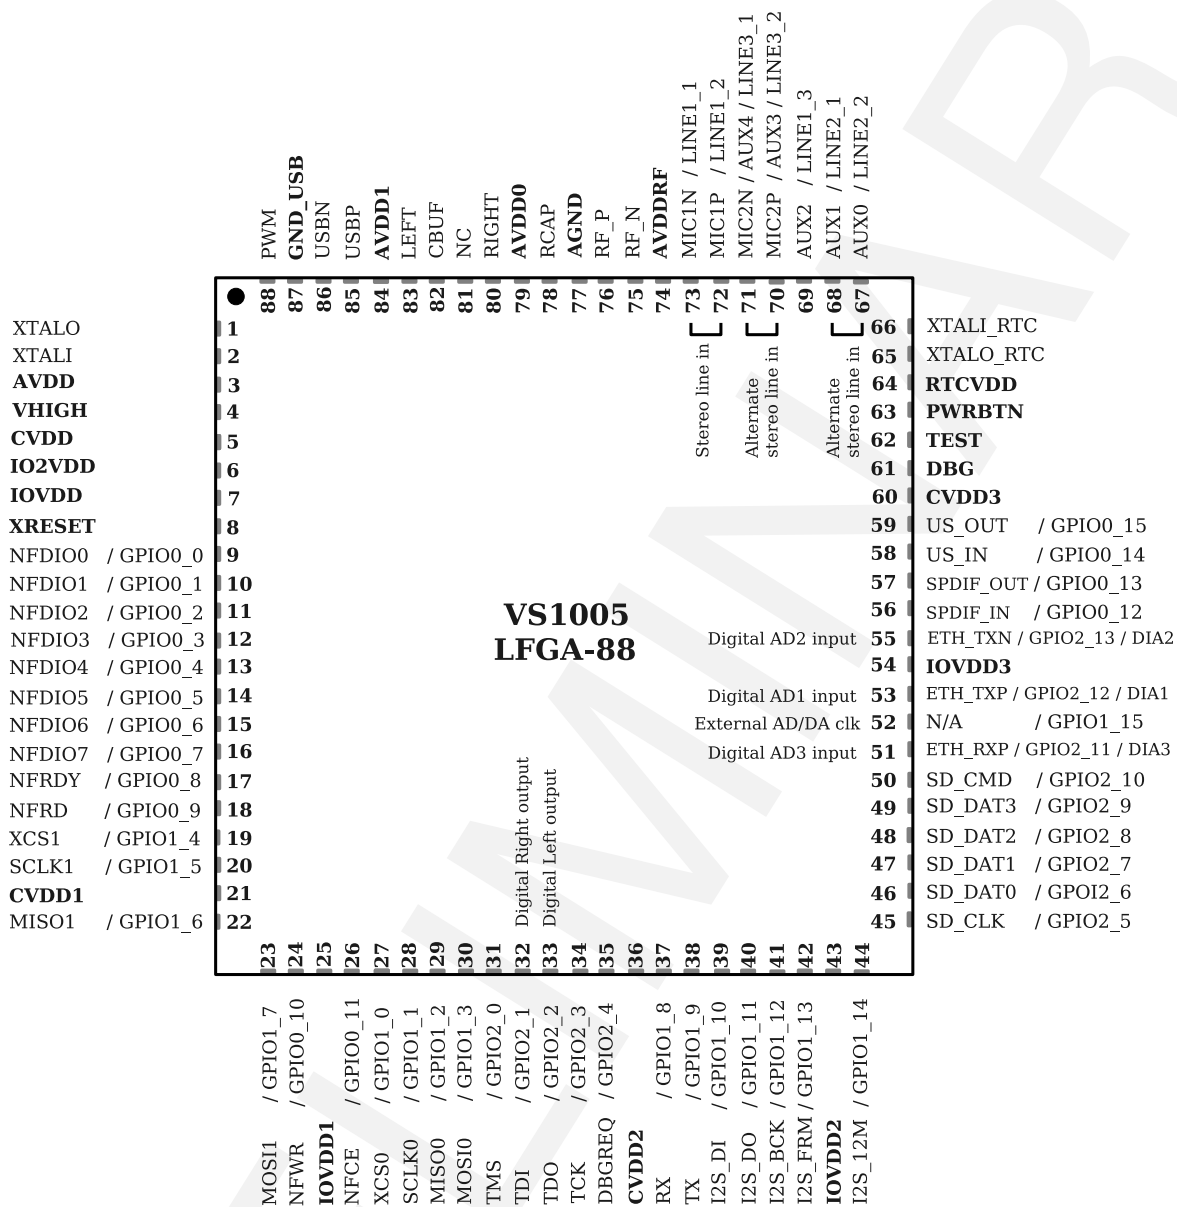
PWM
GND_USB
USBN
USBP
AVDD1
LEFT
CBUF
NC
RIGHT
AVDD0
RCAP
AGND
RF_P
RF_N
AVDDRF
MIC1N / LINE1_1
MIC1P / LINE1_2
MIC2N / AUX4 / LINE3_1
MIC2P / AUX3 / LINE3_2
AUX2 / LINE1_3
AUX1 / LINE2_1
AUX0 / LINE2_2

88 87 86 85 84 83 82 81 80 79 78 77 76 75 74 73 72 71 70 69 68 67

Stereo line in
Alternate stereo line in
Alternate stereo line in

XTALO 1
XTALI 2
AVDD 3
VHIGH 4
CVDD 5
IO2VDD 6
IOVDD 7
XRESET 8
NFDIO0 / GPIO0_0 9
NFDIO1 / GPIO0_1 10
NFDIO2 / GPIO0_2 11
NFDIO3 / GPIO0_3 12
NFDIO4 / GPIO0_4 13
NFDIO5 / GPIO0_5 14
NFDIO6 / GPIO0_6 15
NFDIO7 / GPIO0_7 16
NFRDY / GPIO0_8 17
NFRD / GPIO0_9 18
XCS1 / GPIO1_4 19
SCLK1 / GPIO1_5 20
CVDD1 21
MISO1 / GPIO1_6 22

66 XTALI_RTC
65 XTALO_RTC
64 RTCVDD
63 PWRBTN
62 TEST
61 DBG
60 CVDD3
59 US_OUT / GPIO0_15
58 US_IN / GPIO0_14
57 SPDIF_OUT / GPIO0_13
56 SPDIF_IN / GPIO0_12
Digital AD2 input 55 ETH_TXN / GPIO2_13 / DIA2
54 IOVDD3
Digital AD1 input 53 ETH_TXP / GPIO2_12 / DIA1
External AD/DA clk 52 N/A / GPIO1_15
Digital AD3 input 51 ETH_RXP / GPIO2_11 / DIA3
50 SD_CMD / GPIO2_10
49 SD_DAT3 / GPIO2_9
48 SD_DAT2 / GPIO2_8
47 SD_DAT1 / GPIO2_7
46 SD_DAT0 / GPOI2_6
45 SD_CLK / GPIO2_5

VS1005
LFGA-88

Digital Right output
Digital Left output

23 24 25 26 27 28 29 30 31 32 33 34 35 36 37 38 39 40 41 42 43 44

MOSI1 / GPIO1_7
NFWR / GPIO0_10
IOVDD1
NFCE / GPIO0_11
XCS0 / GPIO1_0
SCLK0 / GPIO1_1
MISO0 / GPIO1_2
MOSI0 / GPIO1_3
TMS / GPIO2_0
TDI / GPIO2_1
TDO / GPIO2_2
TCK / GPIO2_3
DBGREQ / GPIO2_4
CVDD2
RX / GPIO1_8
TX / GPIO1_9
I2S_DI / GPIO1_10
I2S_DO / GPIO1_11
I2S_BCK / GPIO1_12
I2S_FRM / GPIO1_13
IOVDD2
I2S_12M / GPIO1_14